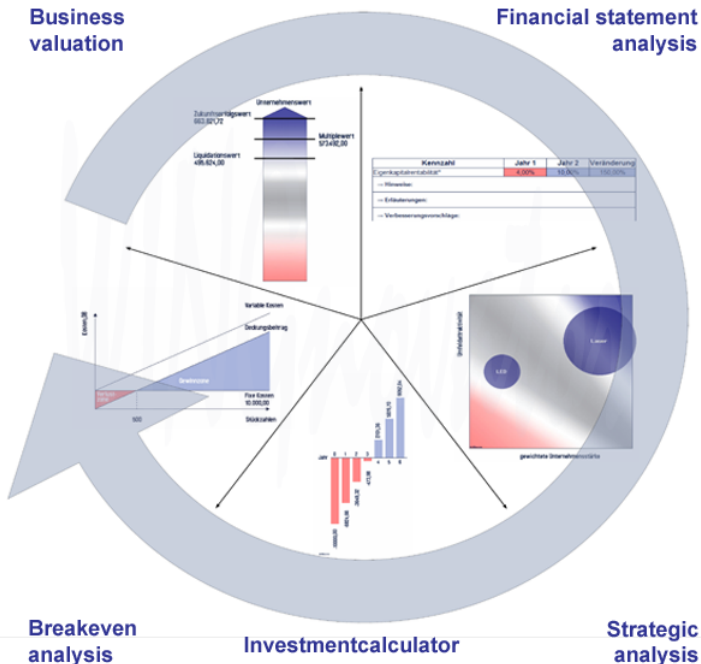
Business valuation

Financial statement analysis

Unternehmenswert
Zukunftserfolgswert 663.921,72
Multiplewert 573492,00
Liquidationswert 495.624,00

| Kennzahl | Jahr 1 | Jahr 2 | Veränderung |
|---|---|---|---|
| Eigenkapitalrentabilität* | 4,00% | 10,00% | 150,00% |

-> Hinweise:
-> Erläuterungen:
-> Verbesserungsvorschläge:

Variable Kosten
Deckungsbeitrag
Kosten [€]
Gewinnzone
Verlust-zone
Fixe Kosten 10.000,00
500
Stückzahlen

Unternehmen
Unternehmen
gewichtete Unternehmensstärke

Jahr 0 1 2 3 4 5 6

Breakeven analysis

Investmentcalculator

Strategic analysis